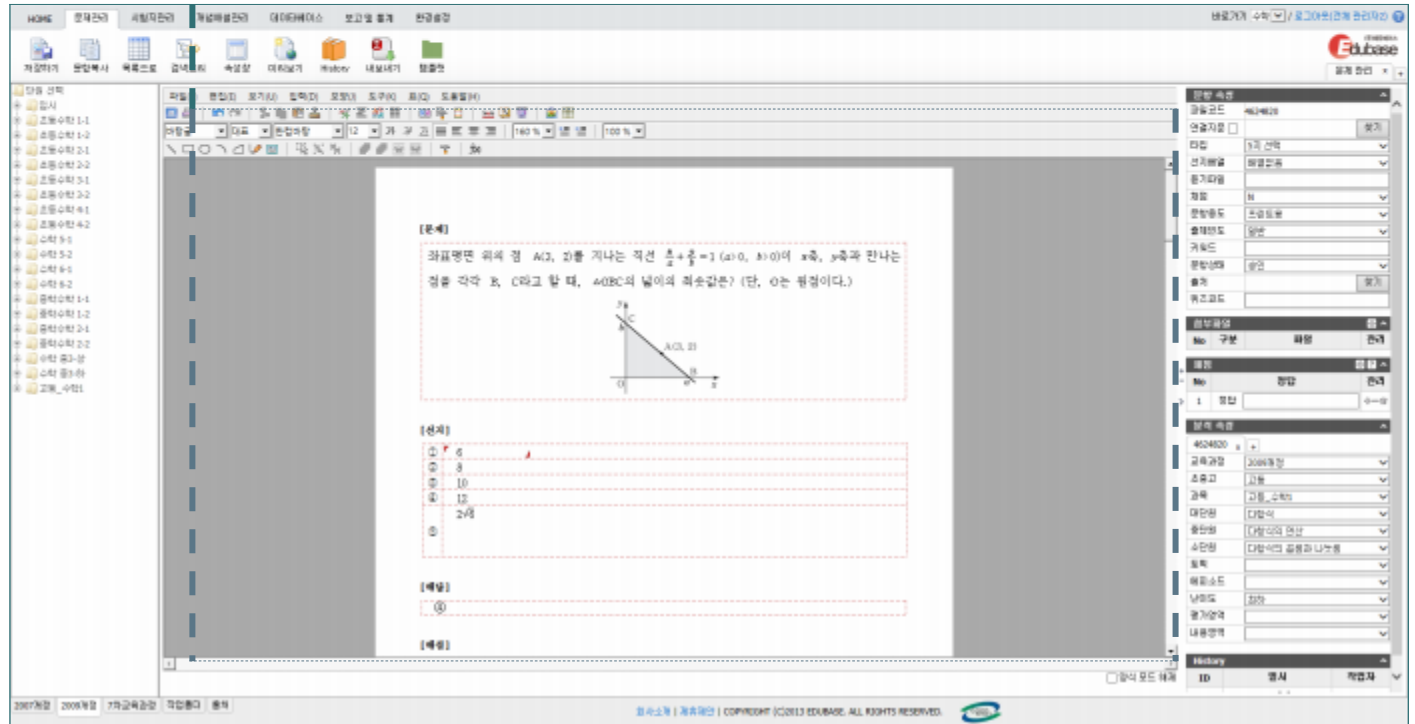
HOME 문제관리 시험지관리 개념해설관리 데이터베이스 보고서 통계 환경설정

바로가기 수학 / 로그아웃(관계 관리자)

저장하기 문항복사 목록으로 검색하기 속성창 미리보기 History 내보내기 템플릿

Edubase

문제 관리 ×

단원 선택
입시
초등수학 1-1
초등수학 1-2
초등수학 2-1
초등수학 2-2
초등수학 3-1
초등수학 3-2
초등수학 4-1
초등수학 4-2
수학 5-1
수학 5-2
수학 6-1
수학 6-2
중학수학 1-1
중학수학 1-2
중학수학 2-1
중학수학 2-2
수학 중3-상
수학 중3-하
고등_수학1

파일 편집 보기 입력 모양 도구 표 도움말

160 % 100 %

[문제]

좌표평면 위의 점 A(3, 2)를 지나는 직선 $\frac{x}{a}+\frac{y}{b}=1$ (a>0, b>0)이 x축, y축과 만나는 점을 각각 B, C라고 할 때, △OBC의 넓이의 최솟값은? (단, O는 원점이다.)

y C b A(3, 2) O a B x

[선지]

① 6
② 8
③ 10
④ 12
⑤ $2\sqrt{6}$

[해답]

④

[해설]

문항 속성
검토코드 4624820
연결자료 찾기
타입 5지 선택
선지배열 배열없음
문기타입
정답 N
문항출처 모음집
출제연도 일반
키워드
문항상태 승인
출처 찾기
퀴즈코드

첨부파일
No 구분 파일 관리

정답
No 정답 관리
1 정답

분류 속성
4624820
교육과정 2009개정
초중고 고등
과목 고등_수학1
대단원 다항식
중단원 다항식의 연산
소단원 다항식의 곱셈과 나눗셈
토픽
에피소드
난이도 최하
평가영역
내용영역

History
ID 명사 작업자

정식 모드 해제

2007개정 2009개정 7차교육과정 작업폴더 휴지

회사소개 | 개인정보 | COPYRIGHT (C)2013 EDUBASE. ALL RIGHTS RESERVED.